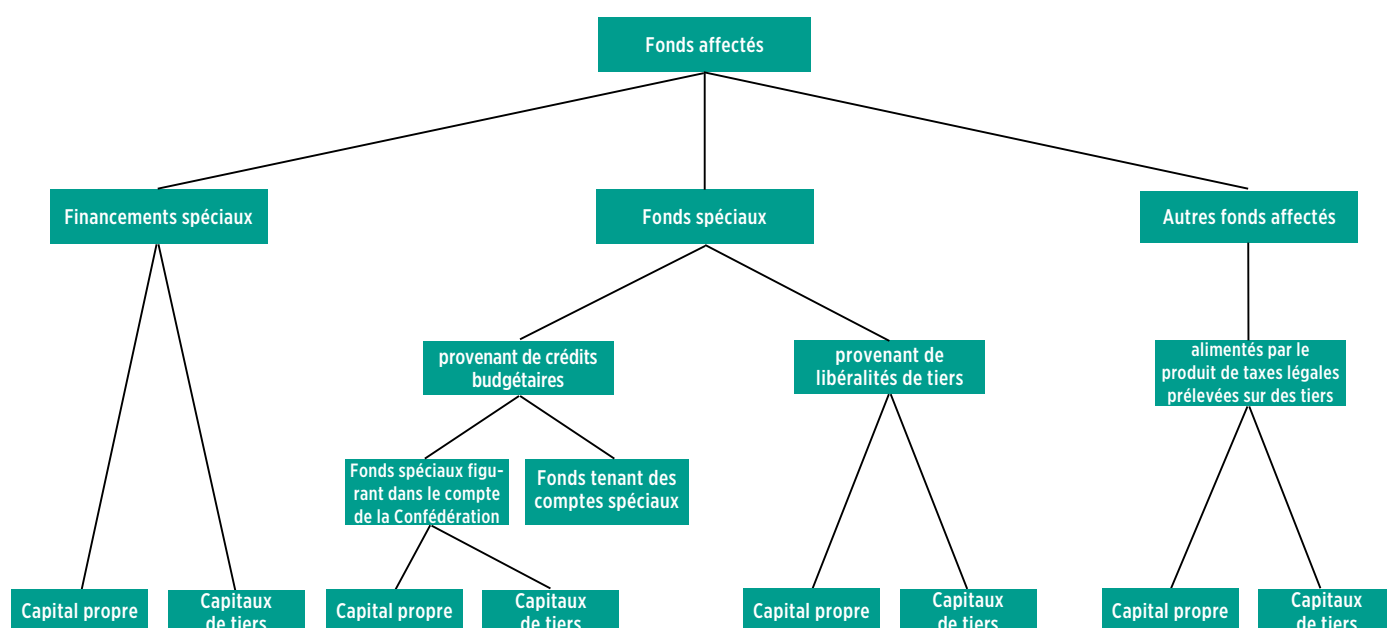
Fonds affectés

Financements spéciaux

Fonds spéciaux

Autres fonds affectés

provenant de crédits budgétaires

provenant de libéralités de tiers

alimentés par le produit de taxes légales prélevées sur des tiers

Fonds spéciaux figurant dans le compte de la Confédération

Fonds tenant des comptes spéciaux

Capital propre

Capitaux de tiers

Capital propre

Capitaux de tiers

Capital propre

Capitaux de tiers

Capital propre

Capitaux de tiers